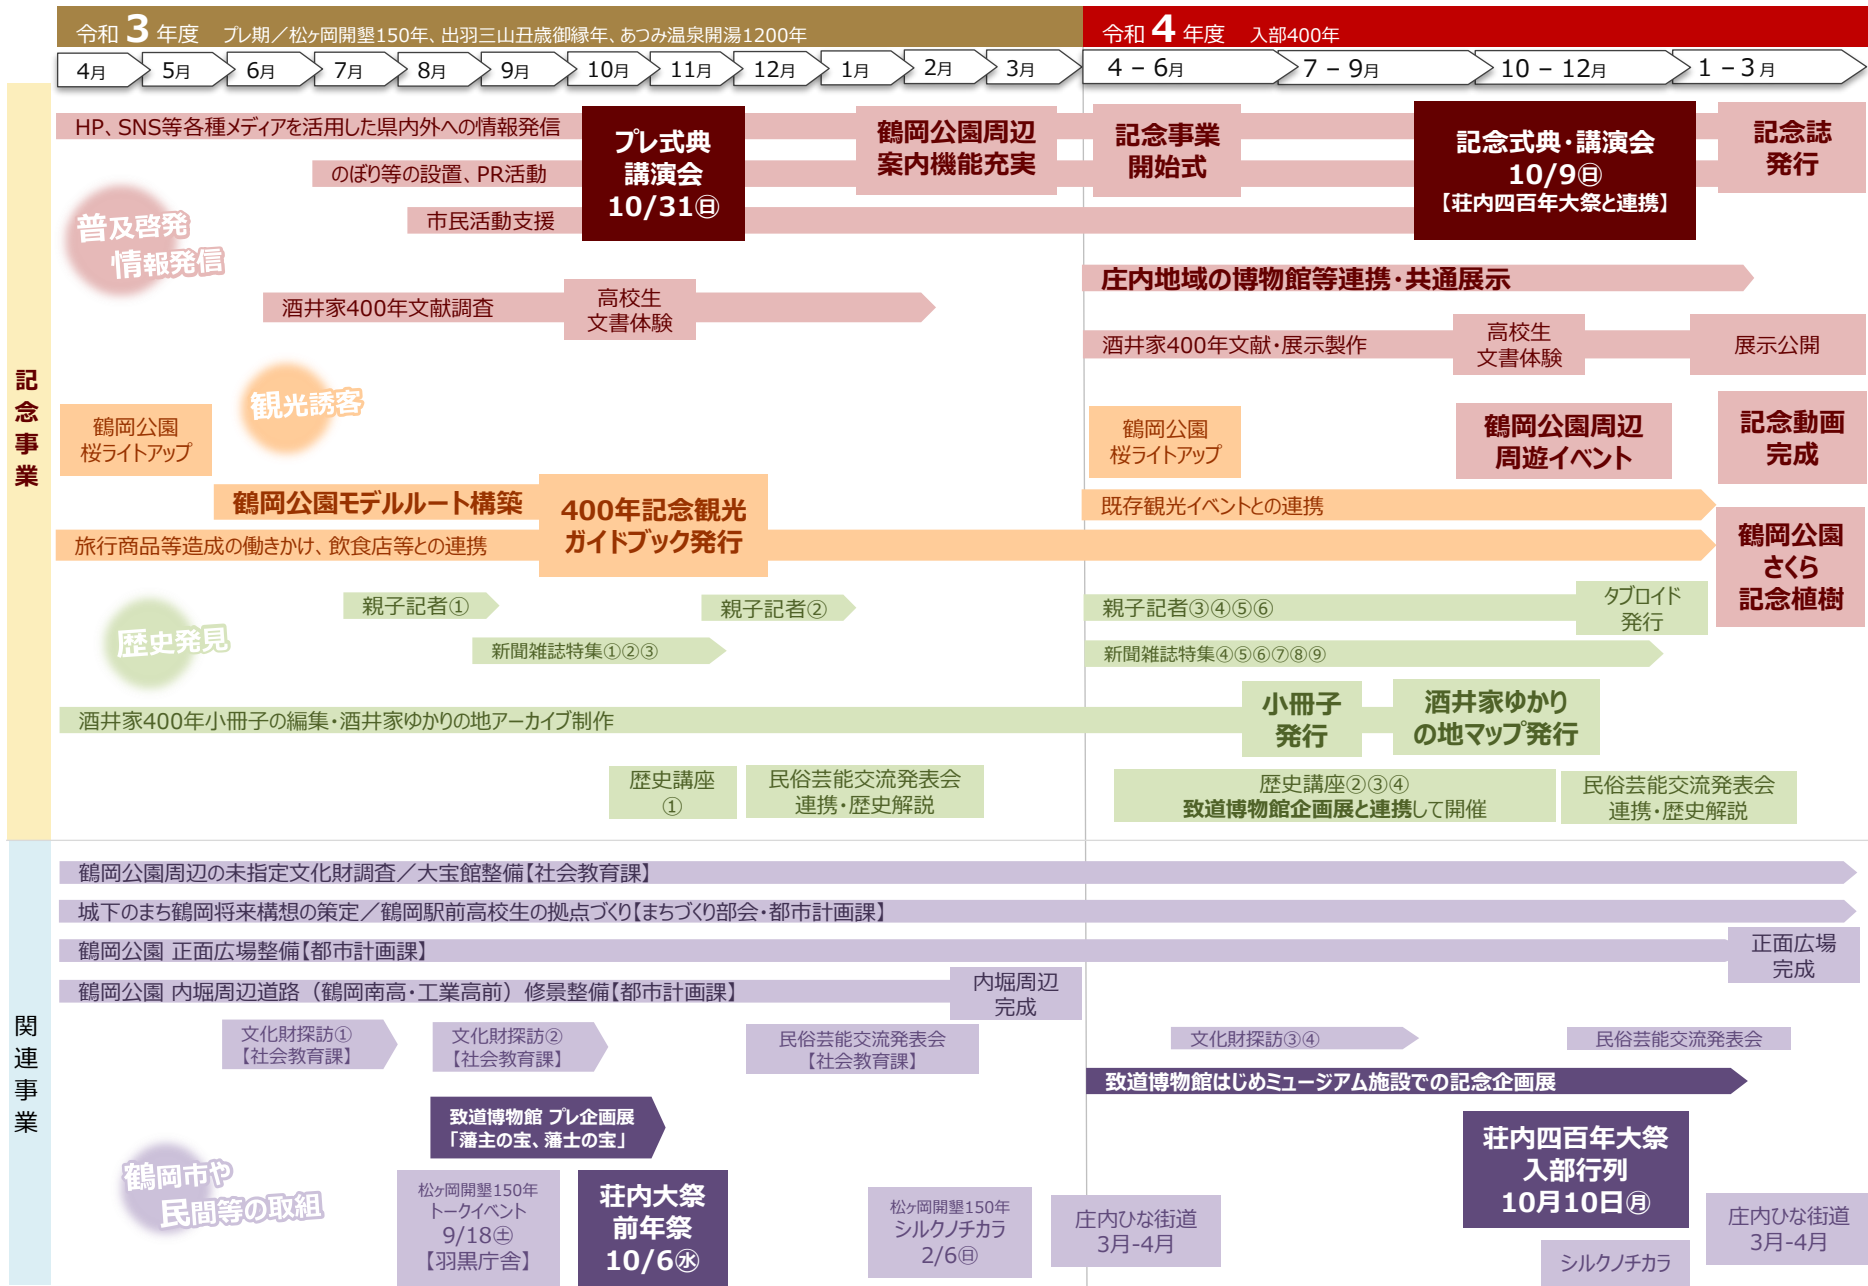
令和 3 年度　プレ期／松ヶ岡開墾150年、出羽三山丑歳御縁年、あつみ温泉開湯1200年

令和 4 年度　入部400年

4月　5月　6月　7月　8月　9月　10月　11月　12月　1月　2月　3月　4－6月　7－9月　10－12月　1－3月

記念事業

HP、SNS等各種メディアを活用した県内外への情報発信

のぼり等の設置、PR活動

市民活動支援

プレ式典
講演会
10/31㊐

鶴岡公園周辺
案内機能充実

記念事業
開始式

記念式典・講演会
10/9㊐
【荘内四百年大祭と連携】

記念誌
発行

普及啓発
情報発信

庄内地域の博物館等連携・共通展示

酒井家400年文献調査

高校生
文書体験

酒井家400年文献・展示製作

高校生
文書体験

展示公開

観光誘客

鶴岡公園
桜ライトアップ

鶴岡公園
桜ライトアップ

鶴岡公園周辺
周遊イベント

記念動画
完成

鶴岡公園モデルルート構築

400年記念観光
ガイドブック発行

既存観光イベントとの連携

旅行商品等造成の働きかけ、飲食店等との連携

鶴岡公園
さくら
記念植樹

親子記者①

親子記者②

親子記者③④⑤⑥

タブロイド
発行

歴史発見

新聞雑誌特集①②③

新聞雑誌特集④⑤⑥⑦⑧⑨

酒井家400年小冊子の編集・酒井家ゆかりの地アーカイブ制作

小冊子
発行

酒井家ゆかり
の地マップ発行

歴史講座
①

民俗芸能交流発表会
連携・歴史解説

歴史講座②③④
致道博物館企画展と連携して開催

民俗芸能交流発表会
連携・歴史解説

関連事業

鶴岡公園周辺の未指定文化財調査／大宝館整備【社会教育課】

城下のまち鶴岡将来構想の策定／鶴岡駅前高校生の拠点づくり【まちづくり部会・都市計画課】

鶴岡公園 正面広場整備【都市計画課】

正面広場
完成

鶴岡公園 内堀周辺道路（鶴岡南高・工業高前）修景整備【都市計画課】

内堀周辺
完成

文化財探訪①
【社会教育課】

文化財探訪②
【社会教育課】

民俗芸能交流発表会
【社会教育課】

文化財探訪③④

民俗芸能交流発表会

致道博物館はじめミュージアム施設での記念企画展

致道博物館 プレ企画展
「藩主の宝、藩士の宝」

荘内四百年大祭
入部行列
10月10日㊊

鶴岡市や
民間等の取組

松ヶ岡開墾150年
トークイベント
9/18㊏
【羽黒庁舎】

荘内大祭
前年祭
10/6㊌

松ヶ岡開墾150年
シルクノチカラ
2/6㊐

庄内ひな街道
3月-4月

シルクノチカラ

庄内ひな街道
3月-4月